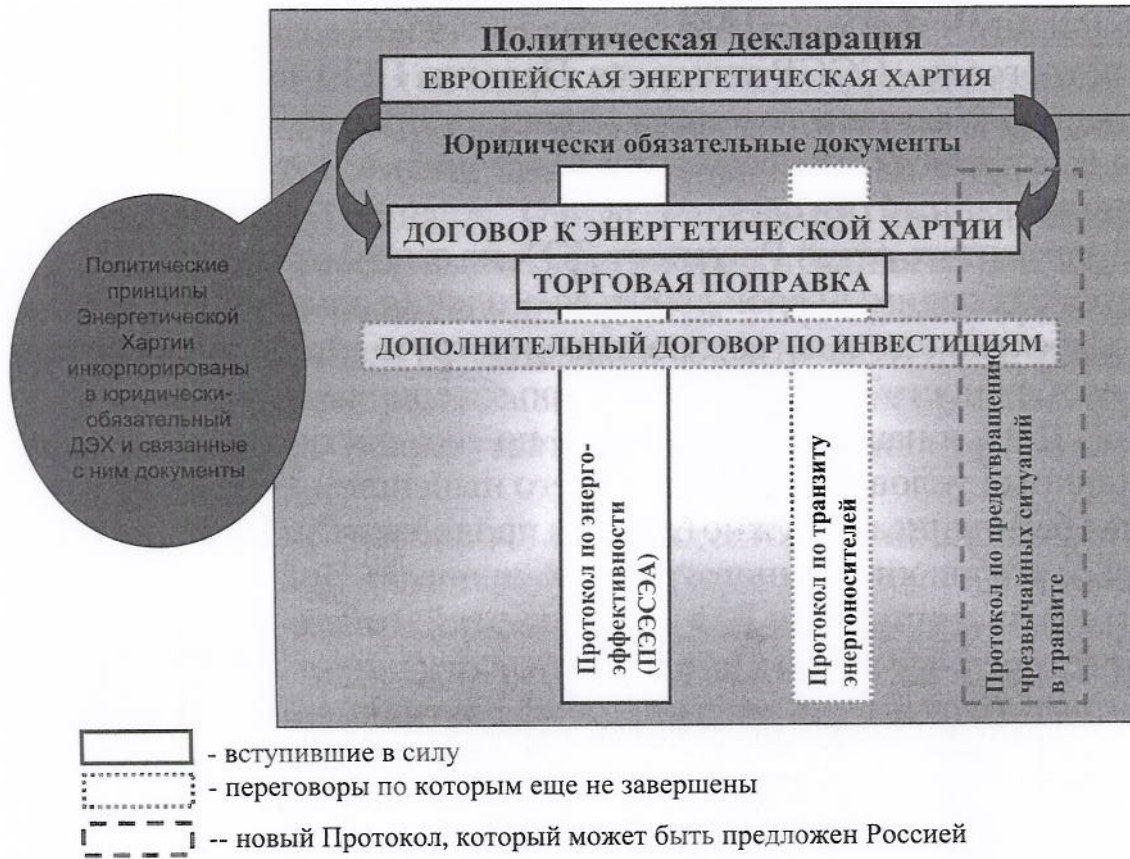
Политическая декларация
ЕВРОПЕЙСКАЯ ЭНЕРГЕТИЧЕСКАЯ ХАРТИЯ

Юридически обязательные документы

ДОГОВОР К ЭНЕРГЕТИЧЕСКОЙ ХАРТИИ
ТОРГОВАЯ ПОПРАВКА
ДОПОЛНИТЕЛЬНЫЙ ДОГОВОР ПО ИНВЕСТИЦИЯМ

Политические принципы Энергетической Хартии инкорпорированы в юридически-обязательный ДЭХ и связанные с ним документы

Протокол по энерго-эффективности (ПЭЭСЭА)

Протокол по транзиту энергоносителей

Протокол по предотвращению чрезвычайных ситуаций в транзите

- вступившие в силу
- переговоры по которым еще не завершены
-- новый Протокол, который может быть предложен Россией